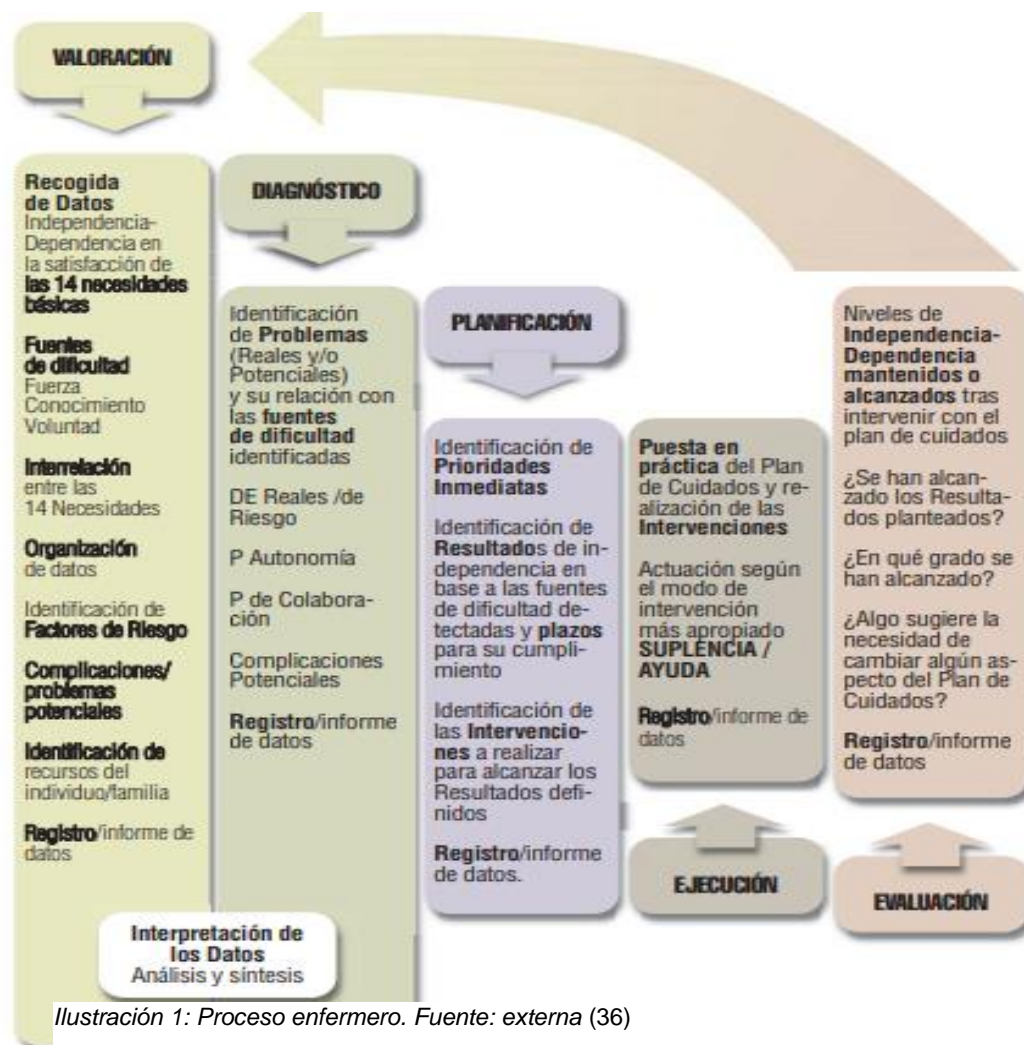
VALORACIÓN

Recogida de Datos
Independencia-Dependencia en la satisfacción de **las 14 necesidades básicas**

**Fuentes de dificultad**
Fuerza
Conocimiento
Voluntad

**Interrelación** entre las 14 Necesidades

**Organización** de datos

Identificación de **Factores de Riesgo**

**Complicaciones/ problemas potenciales**

**Identificación de** recursos del individuo/familia

**Registro**/informe de datos

DIAGNÓSTICO

Identificación de **Problemas** (Reales y/o Potenciales) y su relación con las **fuentes de dificultad** identificadas

DE Reales /de Riesgo

P Autonomía

P de Colaboración

Complicaciones Potenciales

**Registro**/informe de datos

PLANIFICACIÓN

Identificación de **Prioridades Inmediatas**

Identificación de **Resultado**s de independencia en base a las fuentes de dificultad detectadas y **plazos** para su cumplimiento

Identificación de las **Intervenciones** a realizar para alcanzar los Resultados definidos

**Registro**/informe de datos.

**Puesta en práctica** del Plan de Cuidados y realización de las **Intervenciones**

Actuación según el modo de intervención más apropiado **SUPLENCIA / AYUDA**

**Registro**/informe de datos

EJECUCIÓN

Niveles de **Independencia-Dependencia mantenidos o alcanzados** tras intervenir con el plan de cuidados

¿Se han alcanzado los Resultados planteados?

¿En qué grado se han alcanzado?

¿Algo sugiere la necesidad de cambiar algún aspecto del Plan de Cuidados?

**Registro**/informe de datos

EVALUACIÓN

**Interpretación de los Datos**
Análisis y síntesis

Ilustración 1: Proceso enfermero. Fuente: externa (36)